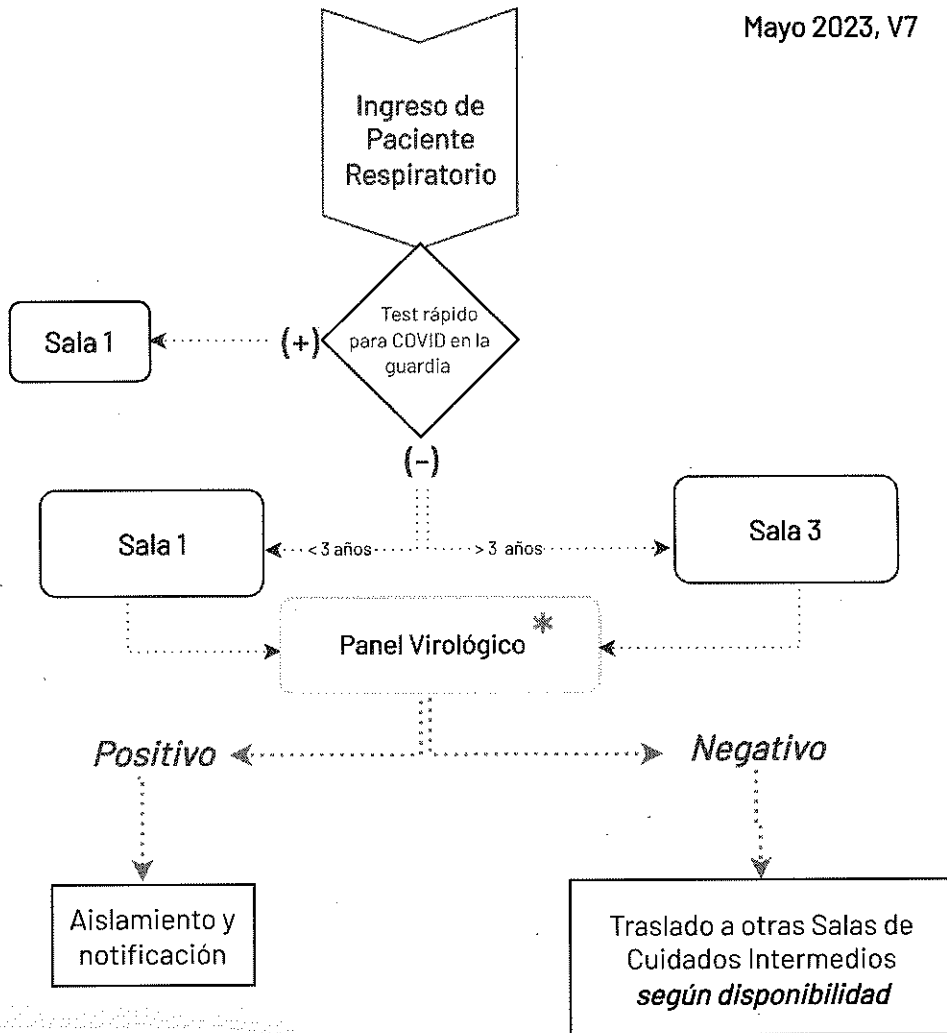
Mayo 2023, V7

Ingreso de Paciente Respiratorio

Test rápido para COVID en la guardia

(+)

Sala 1

(-)

Sala 1

< 3 años

> 3 años

Sala 3

Panel Virológico *

Positivo

Negativo

Aislamiento y notificación

Traslado a otras Salas de Cuidados Intermedios ***según disponibilidad***